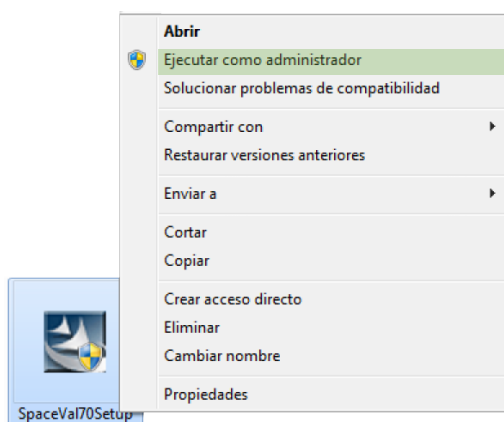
Abrir
Ejecutar como administrador
Solucionar problemas de compatibilidad
Compartir con
Restaurar versiones anteriores
Enviar a
Cortar
Copiar
Crear acceso directo
Eliminar
Cambiar nombre
Propiedades

SpaceVal70Setup